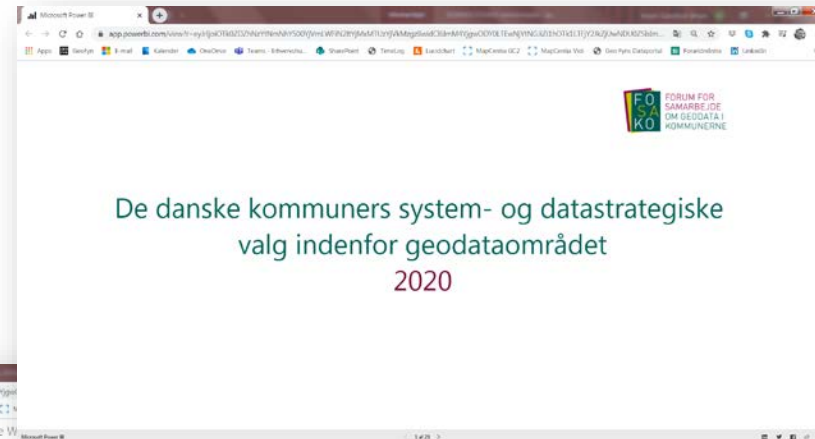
Microsoft Power BI

app.powerbi.com/view?r=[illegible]

Apps Gevfyn E-mail Kalender OneDrive Teams - Erhvervsu... SharePoint TimeLog Euro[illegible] MapCentia GC2 MapCentia Vidi Geo Fyns Dataportal Forsindelse LinkedIn

FO SA KO FORUM FOR SAMARBEJDE OM GEODATA I KOMMUNERNE

De danske kommuners system- og datastrategiske valg indenfor geodataområdet
2020

Microsoft Power BI

1 af 23